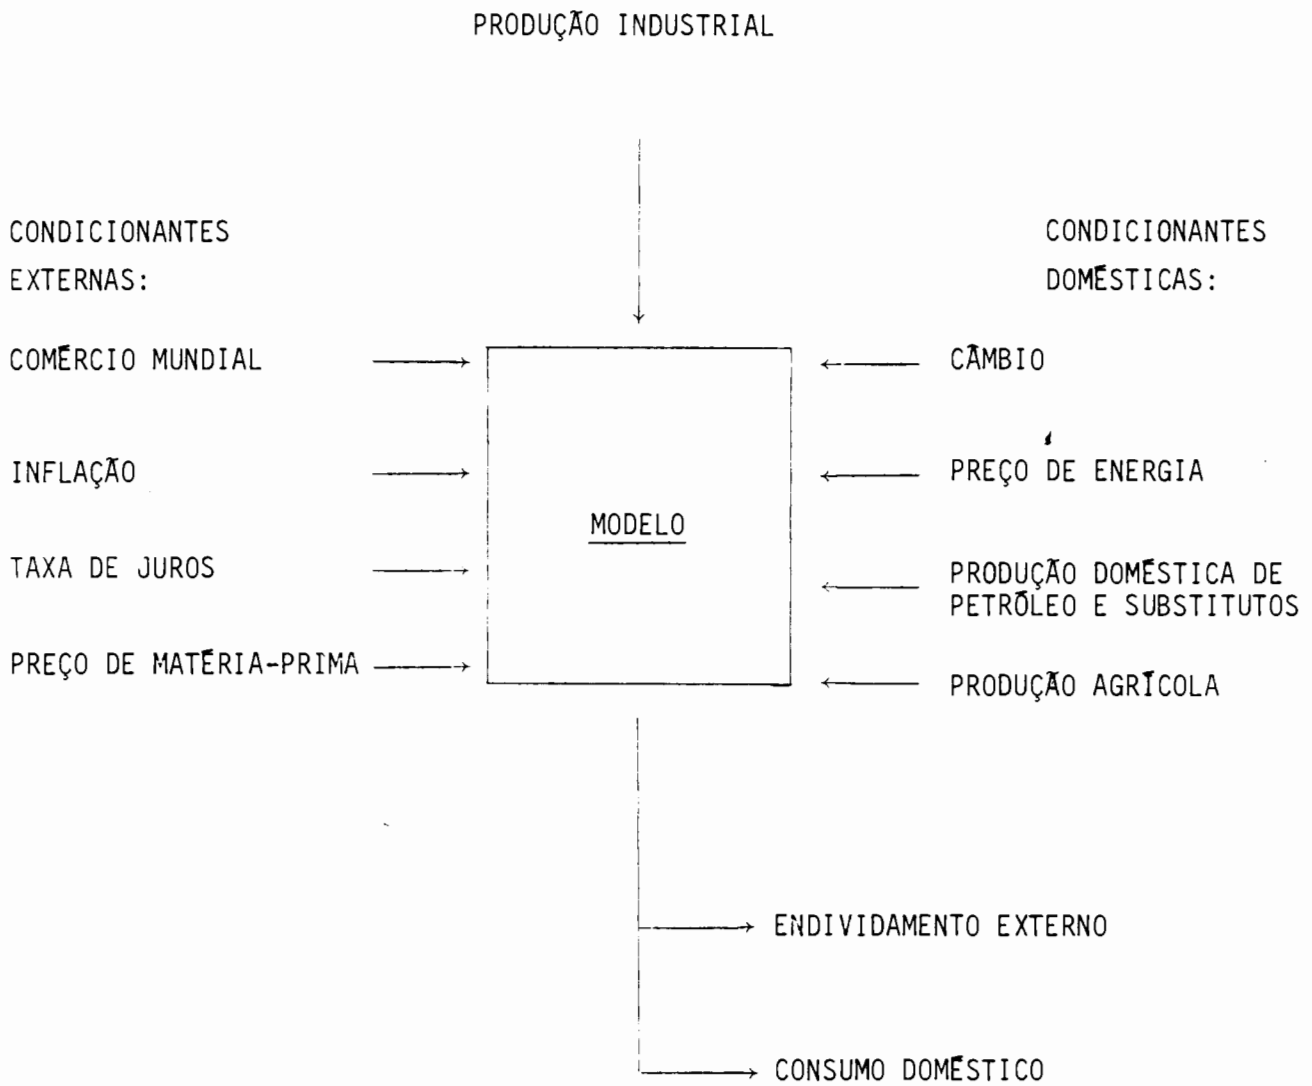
PRODUÇÃO INDUSTRIAL

CONDICIONANTES EXTERNAS:

COMÉRCIO MUNDIAL

INFLAÇÃO

TAXA DE JUROS

PREÇO DE MATÉRIA-PRIMA

MODELO

CONDICIONANTES DOMÉSTICAS:

CÂMBIO

PREÇO DE ENERGIA

PRODUÇÃO DOMÉSTICA DE PETRÓLEO E SUBSTITUTOS

PRODUÇÃO AGRÍCOLA

ENDIVIDAMENTO EXTERNO

CONSUMO DOMÉSTICO